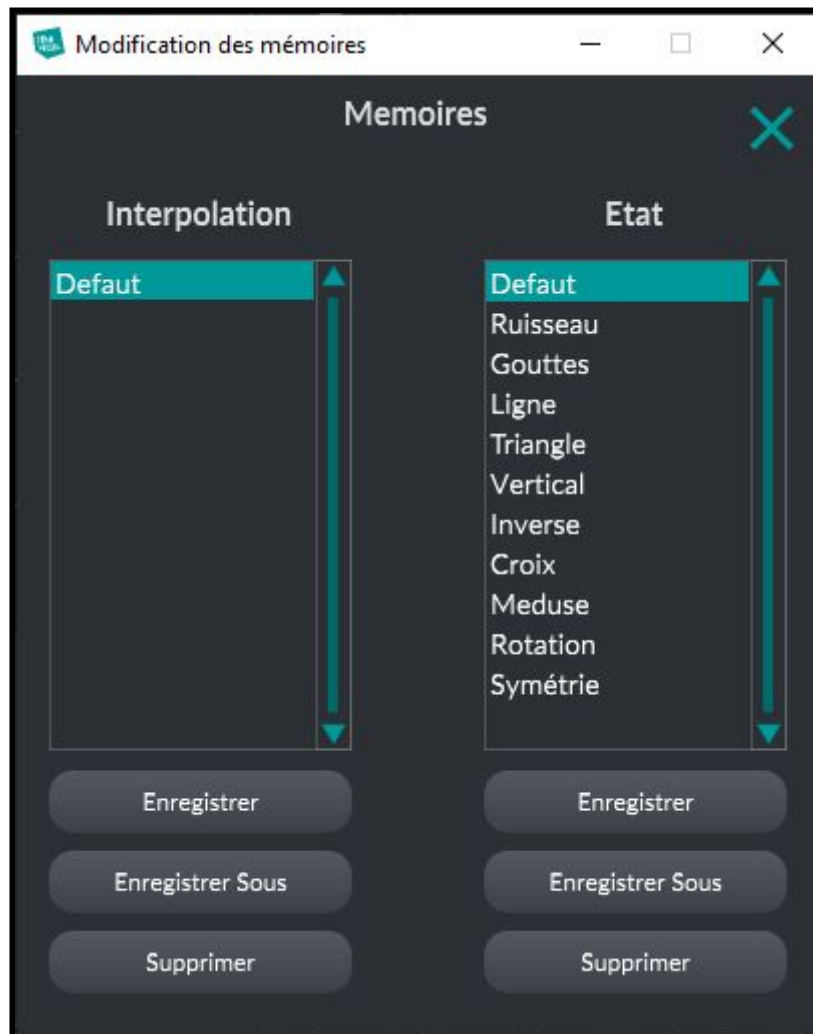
Modification des mémoires

Memoires

Interpolation

Defaut

Enregistrer

Enregistrer Sous

Supprimer

Etat

Defaut
Ruisseau
Gouttes
Ligne
Triangle
Vertical
Inverse
Croix
Meduse
Rotation
Symétrie

Enregistrer

Enregistrer Sous

Supprimer